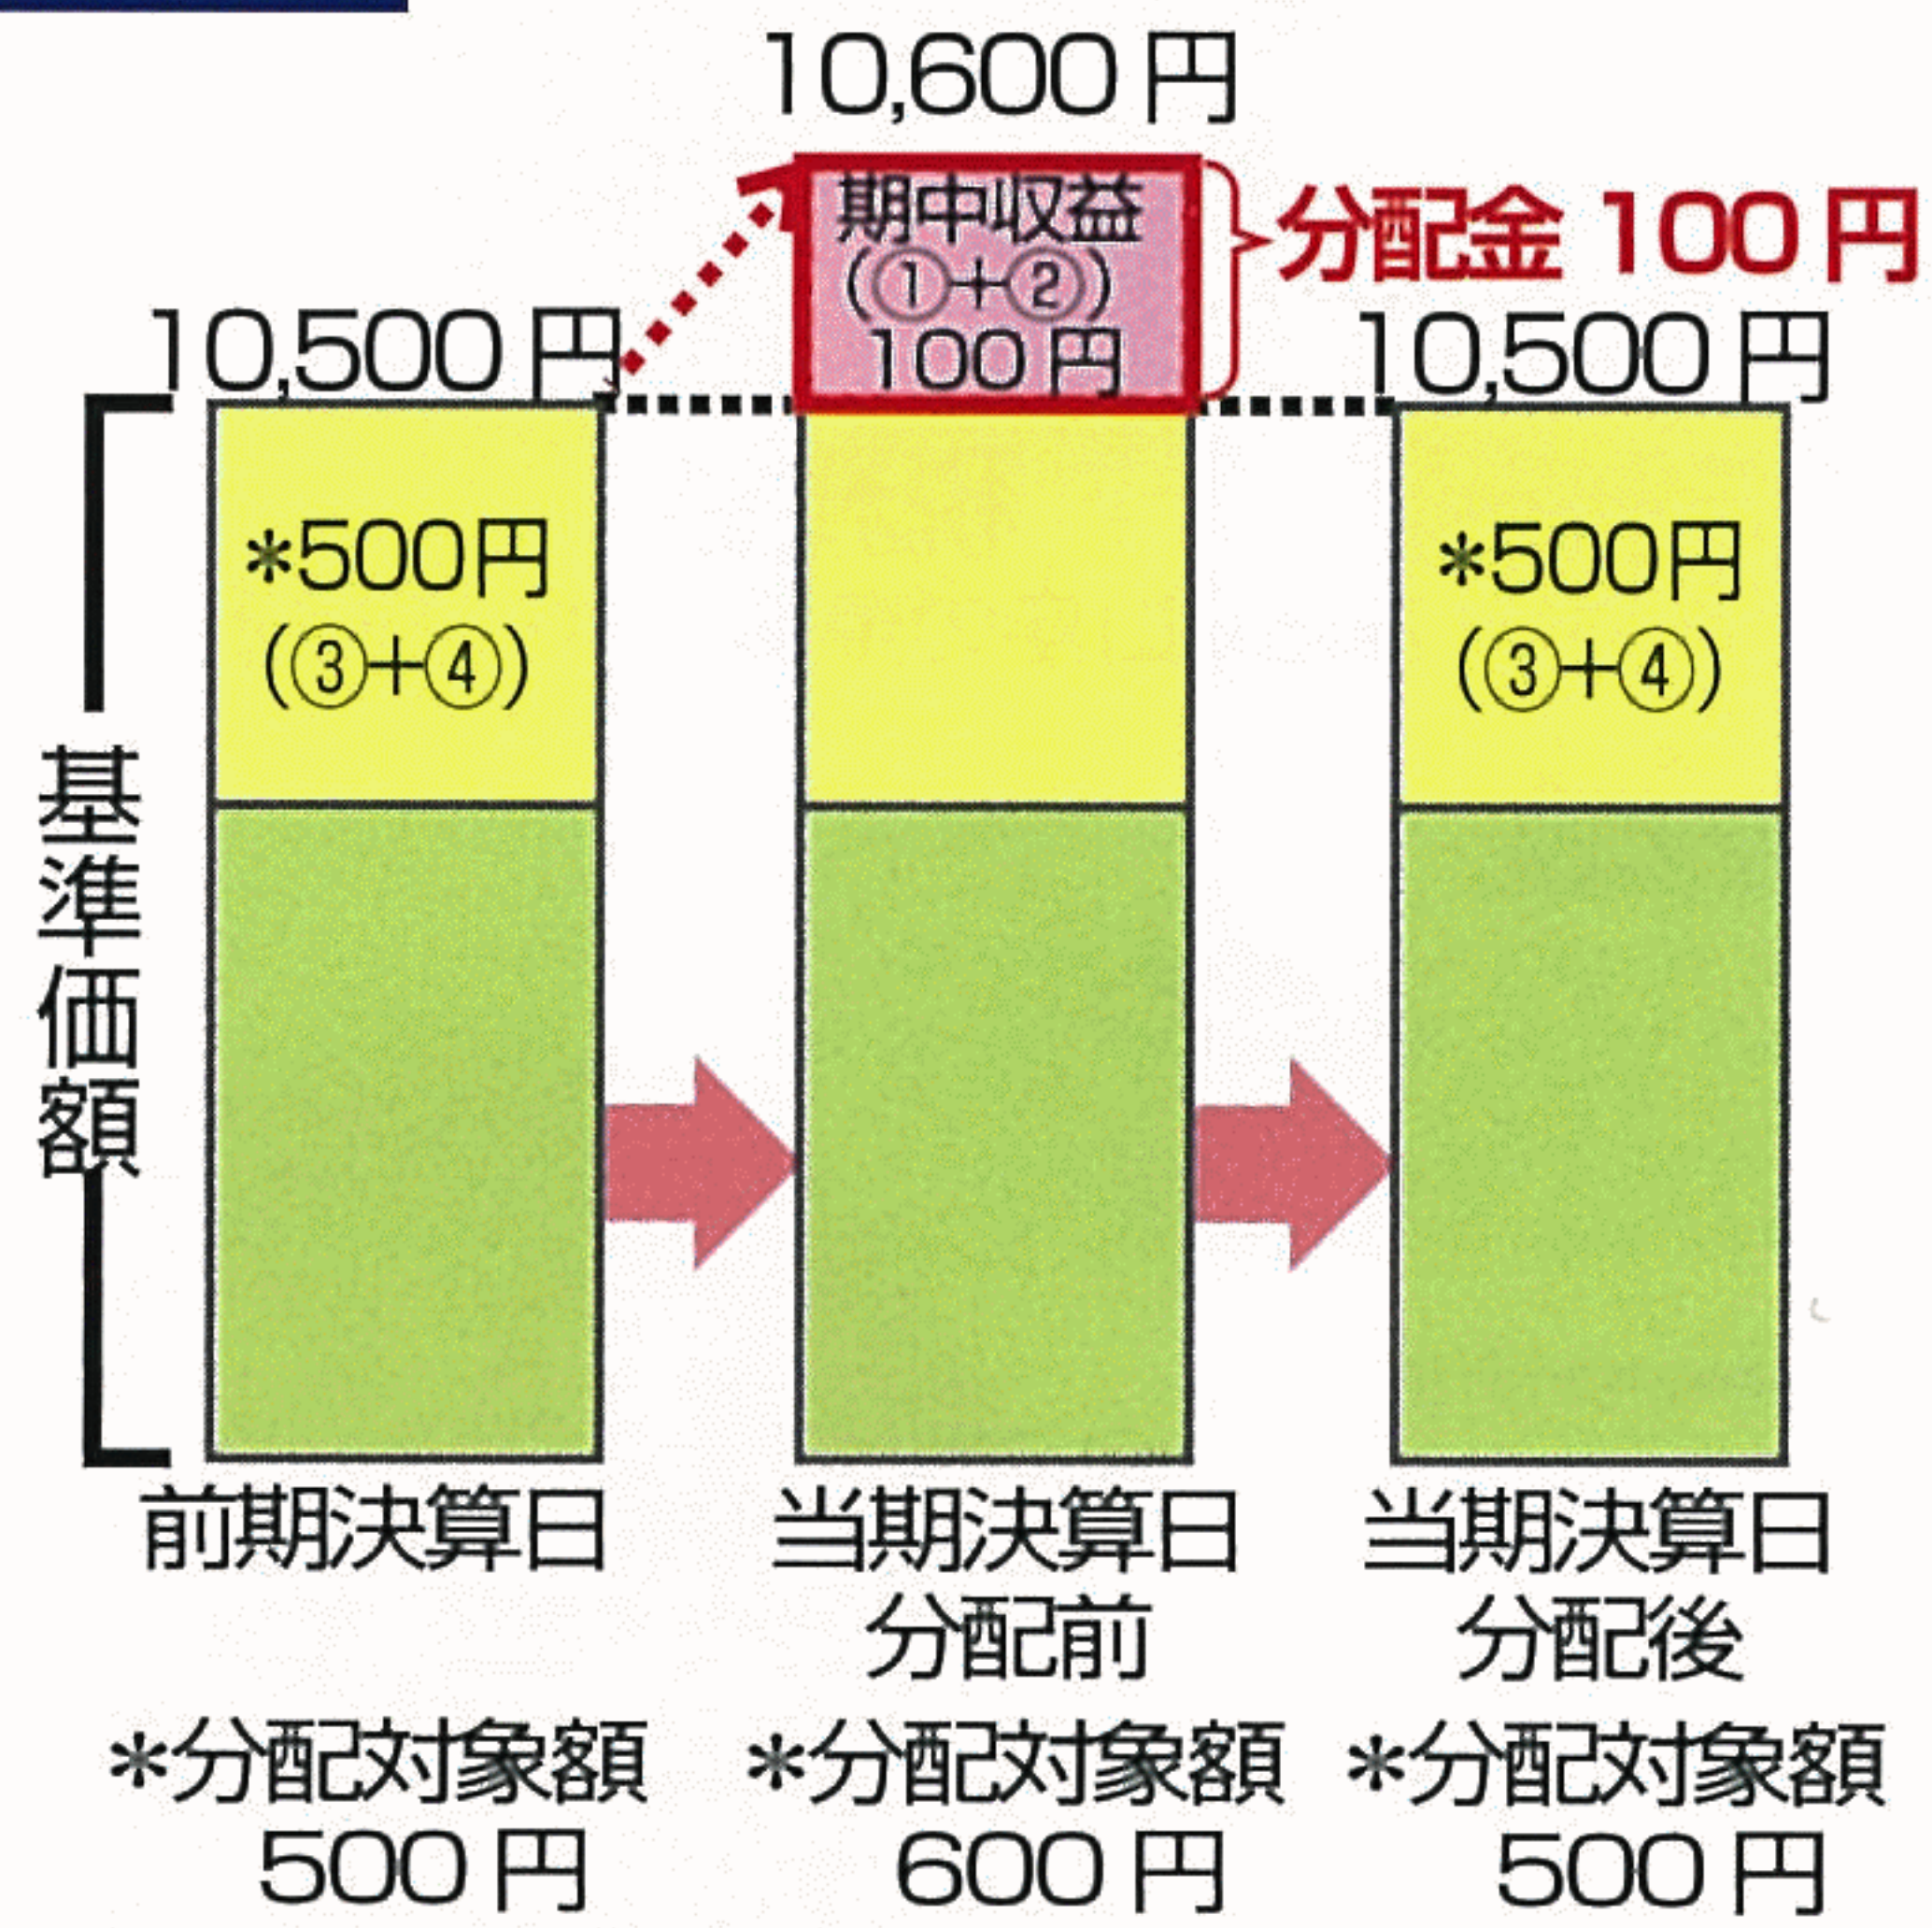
10,600 円

期中収益
(①+②)
100 円

分配金 100 円

10,500 円

10,500 円

基準価額

*500円
(③+④)

*500円
(③+④)

前期決算日

当期決算日
分配前

当期決算日
分配後

*分配対象額
500 円

*分配対象額
600 円

*分配対象額
500 円